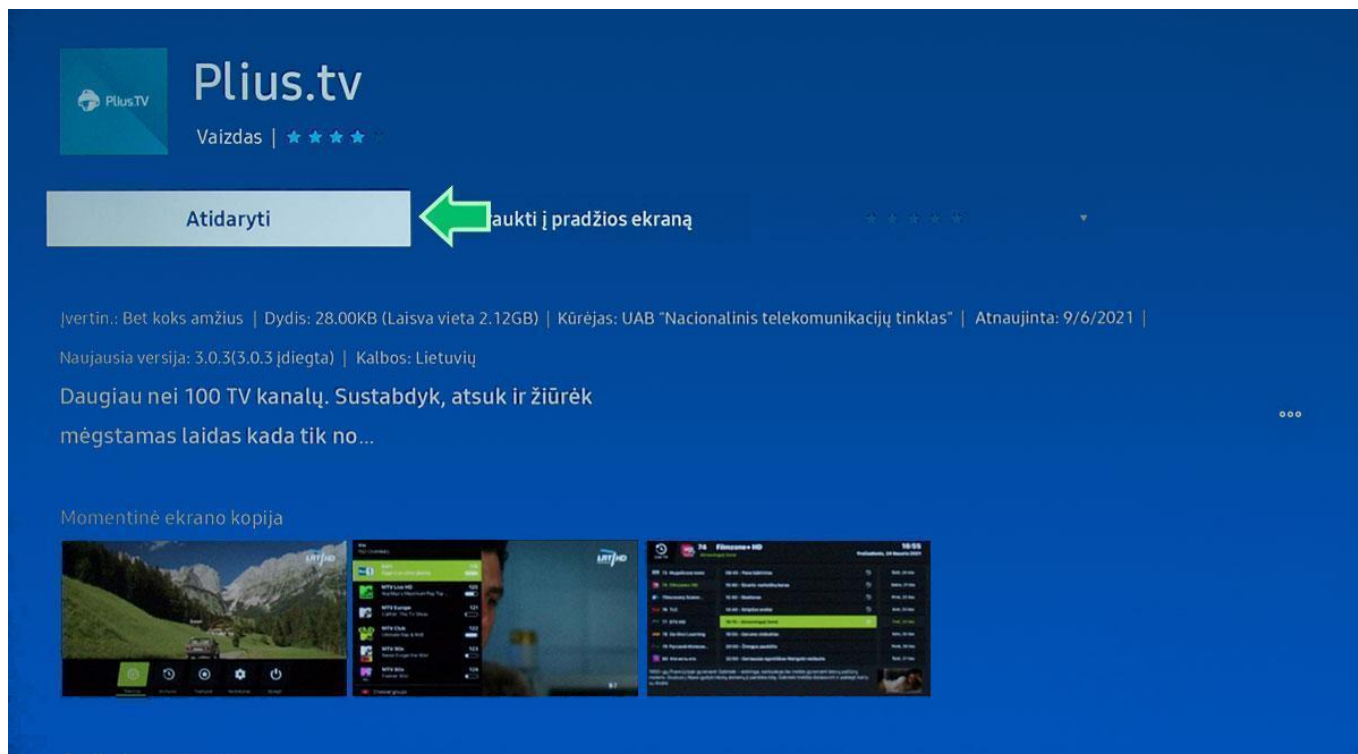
Plius.TV

Plius.tv

Vaizdas |

Atidaryti

aukti į pradžios ekraną

Įvertin.: Bet koks amžius | Dydis: 28.00KB (Laisva vieta 2.12GB) | Kūrėjas: UAB "Nacionalinis telekomunikacijų tinklas" | Atnaujinta: 9/6/2021 |

Naujausia versija: 3.0.3(3.0.3 įdiegta) | Kalbos: Lietuvių

Daugiau nei 100 TV kanalų. Sustabdyk, atsuk ir žiūrėk mėgstamas laidas kada tik no...

Momentinė ekrano kopija

LRT HD

LRT HD

MTV Live HD

MTV Europe

MTV Club

MTV 90s

MTV 80s

74 Filmzone+ HD

16:55